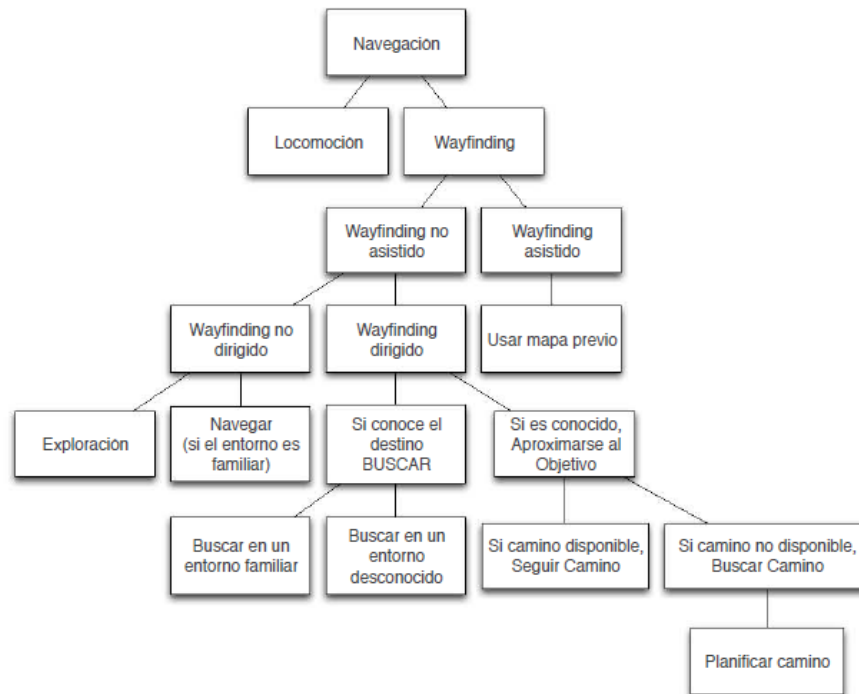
Navegación

Locomoción

Wayfinding

Wayfinding no asistido

Wayfinding asistido

Wayfinding no dirigido

Wayfinding dirigido

Usar mapa previo

Exploración

Navegar (si el entorno es familiar)

Si conoce el destino BUSCAR

Si es conocido, Aproximarse al Objetivo

Buscar en un entorno familiar

Buscar en un entorno desconocido

Si camino disponible, Seguir Camino

Si camino no disponible, Buscar Camino

Planificar camino